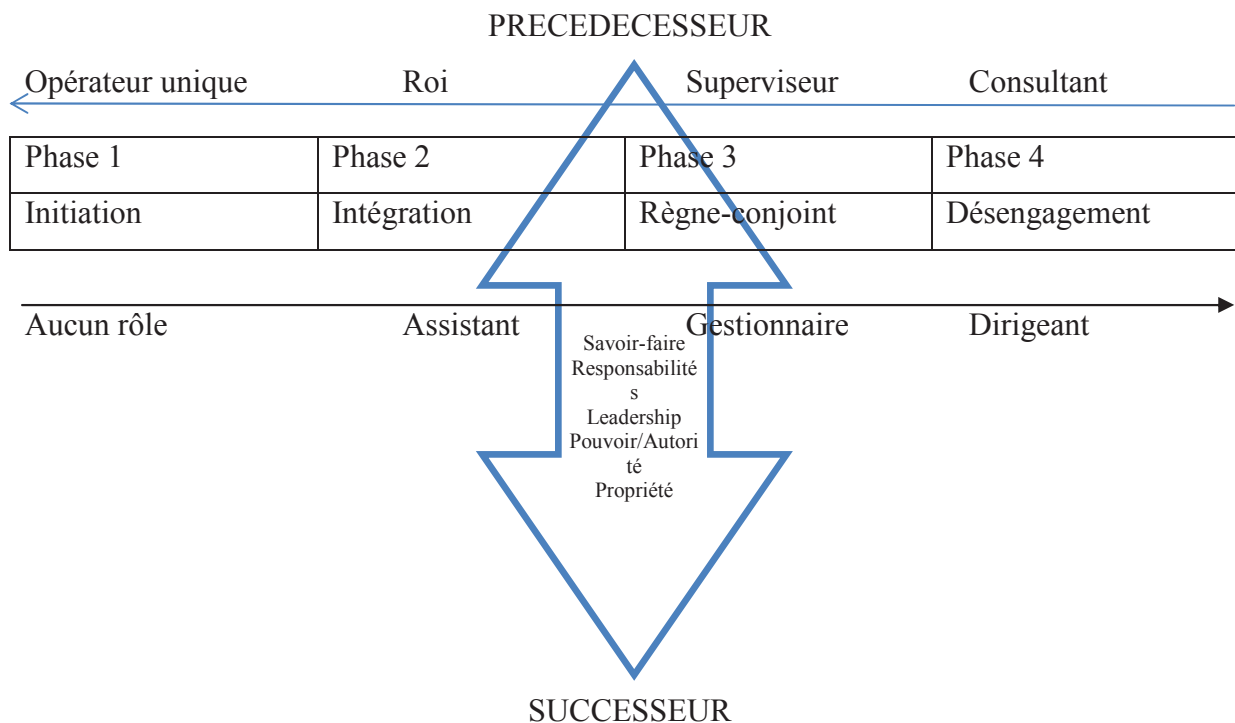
PRECEDECESSEUR

Opérateur unique Roi Superviseur Consultant

| Phase 1 | Phase 2 | Phase 3 | Phase 4 |
|---|---|---|---|
| Initiation | Intégration | Règne-conjoint | Désengagement |

Aucun rôle Assistant Gestionnaire Dirigeant

Savoir-faire
Responsabilités
Leadership
Pouvoir/Autorité
Propriété

SUCCESSEUR